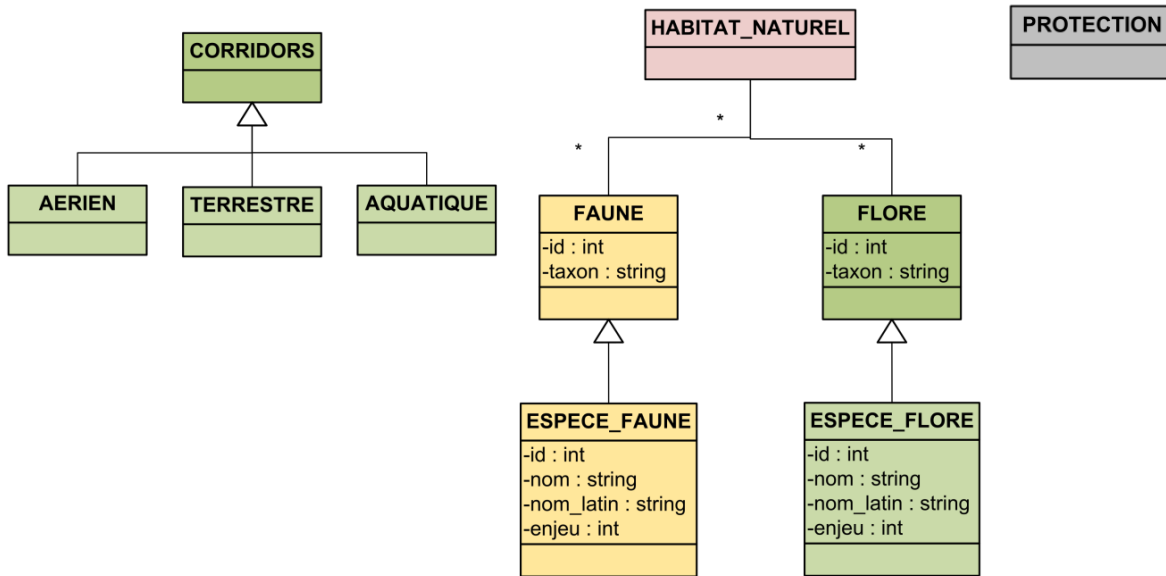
CORRIDORS

AERIEN

TERRESTRE

AQUATIQUE

HABITAT_NATUREL

PROTECTION

*

*

*

FAUNE
-id : int
-taxon : string

FLORE
-id : int
-taxon : string

ESPECE_FAUNE
-id : int
-nom : string
-nom_latin : string
-enjeu : int

ESPECE_FLORE
-id : int
-nom : string
-nom_latin : string
-enjeu : int